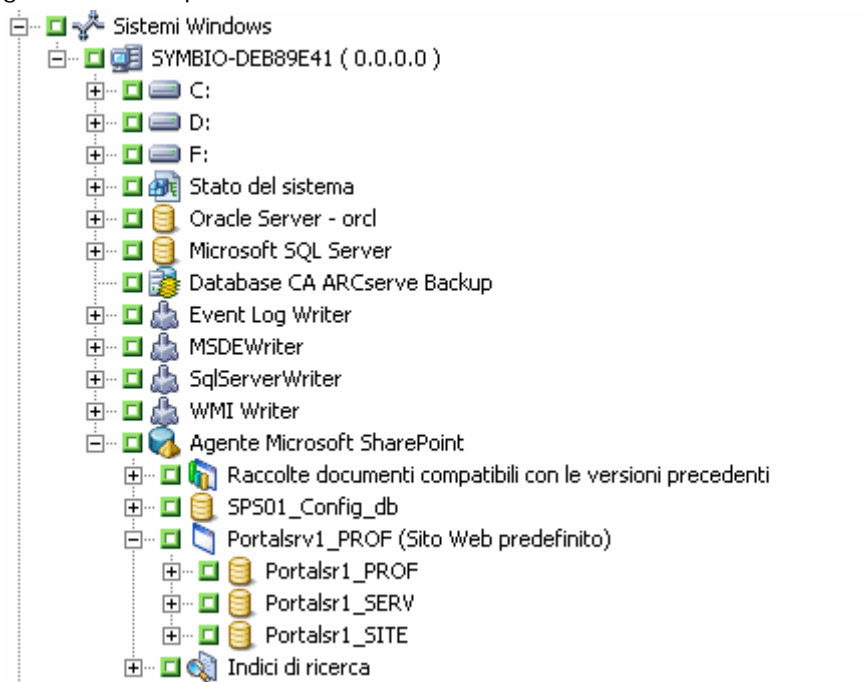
Sistemi Windows
SYMBIO-DEB89E41 ( 0.0.0.0 )
C:
D:
F:
Stato del sistema
Oracle Server - orcl
Microsoft SQL Server
Database CA ARCserve Backup
Event Log Writer
MSDEWriter
SqlServerWriter
WMI Writer
Agente Microsoft SharePoint
Raccolte documenti compatibili con le versioni precedenti
SPS01_Config_db
Portalsrv1_PROF (Sito Web predefinito)
Portalsr1_PROF
Portalsr1_SERV
Portalsr1_SITE
Indici di ricerca